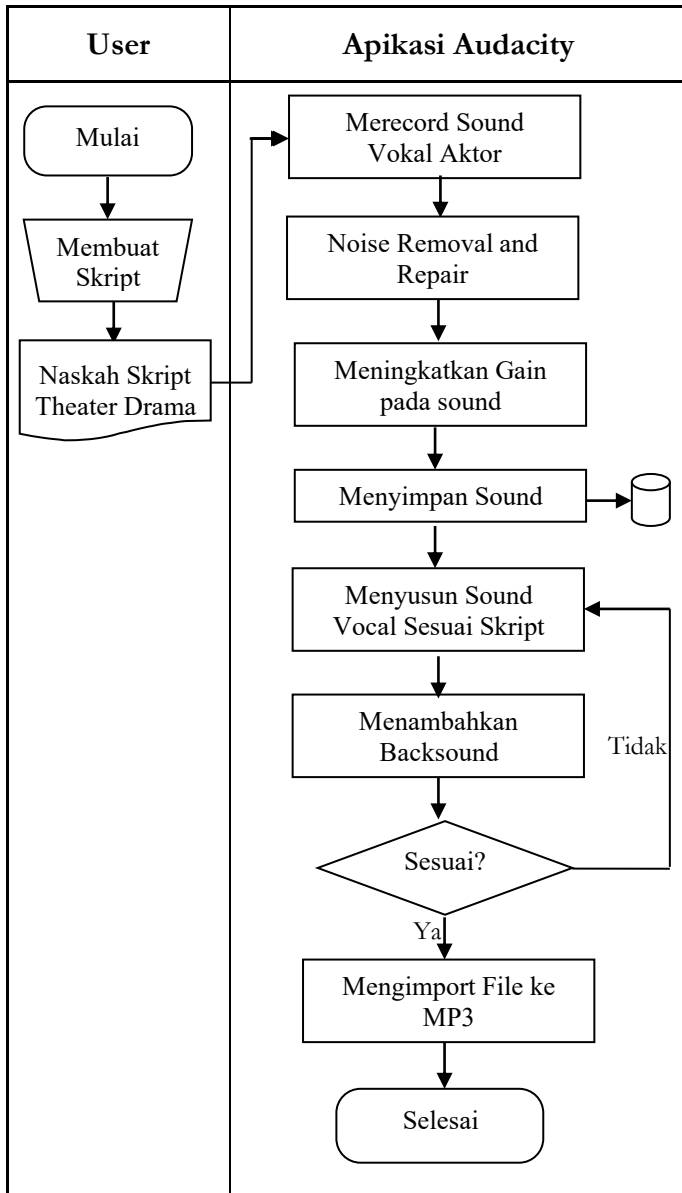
User

Apikasi Audacity

Mulai

Membuat Skript

Naskah Skript Theater Drama

Merecord Sound Vokal Aktor

Noise Removal and Repair

Meningkatkan Gain pada sound

Menyimpan Sound

Menyusun Sound Vocal Sesuai Skript

Menambahkan Backsound

Tidak

Sesuai?

Ya

Mengimport File ke MP3

Selesai